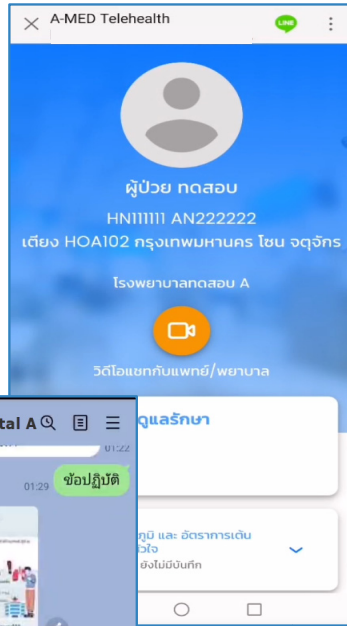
A-MED Telehealth
LINE
ผู้ป่วย ทดสอบ
HN111111 AN222222
เตียง HOA102 กรุงเทพมหานคร โซน จตุจักร
โรงพยาบาลทดสอบ A
วิดีโอแชทกับแพทย์/พยาบาล
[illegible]ดูแลรักษา
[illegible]ภูมิ และ อัตราการเต้น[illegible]หัวใจ
ยังไม่มีบันทึก
tal A
01:22
01:29
ข้อปฏิบัติ